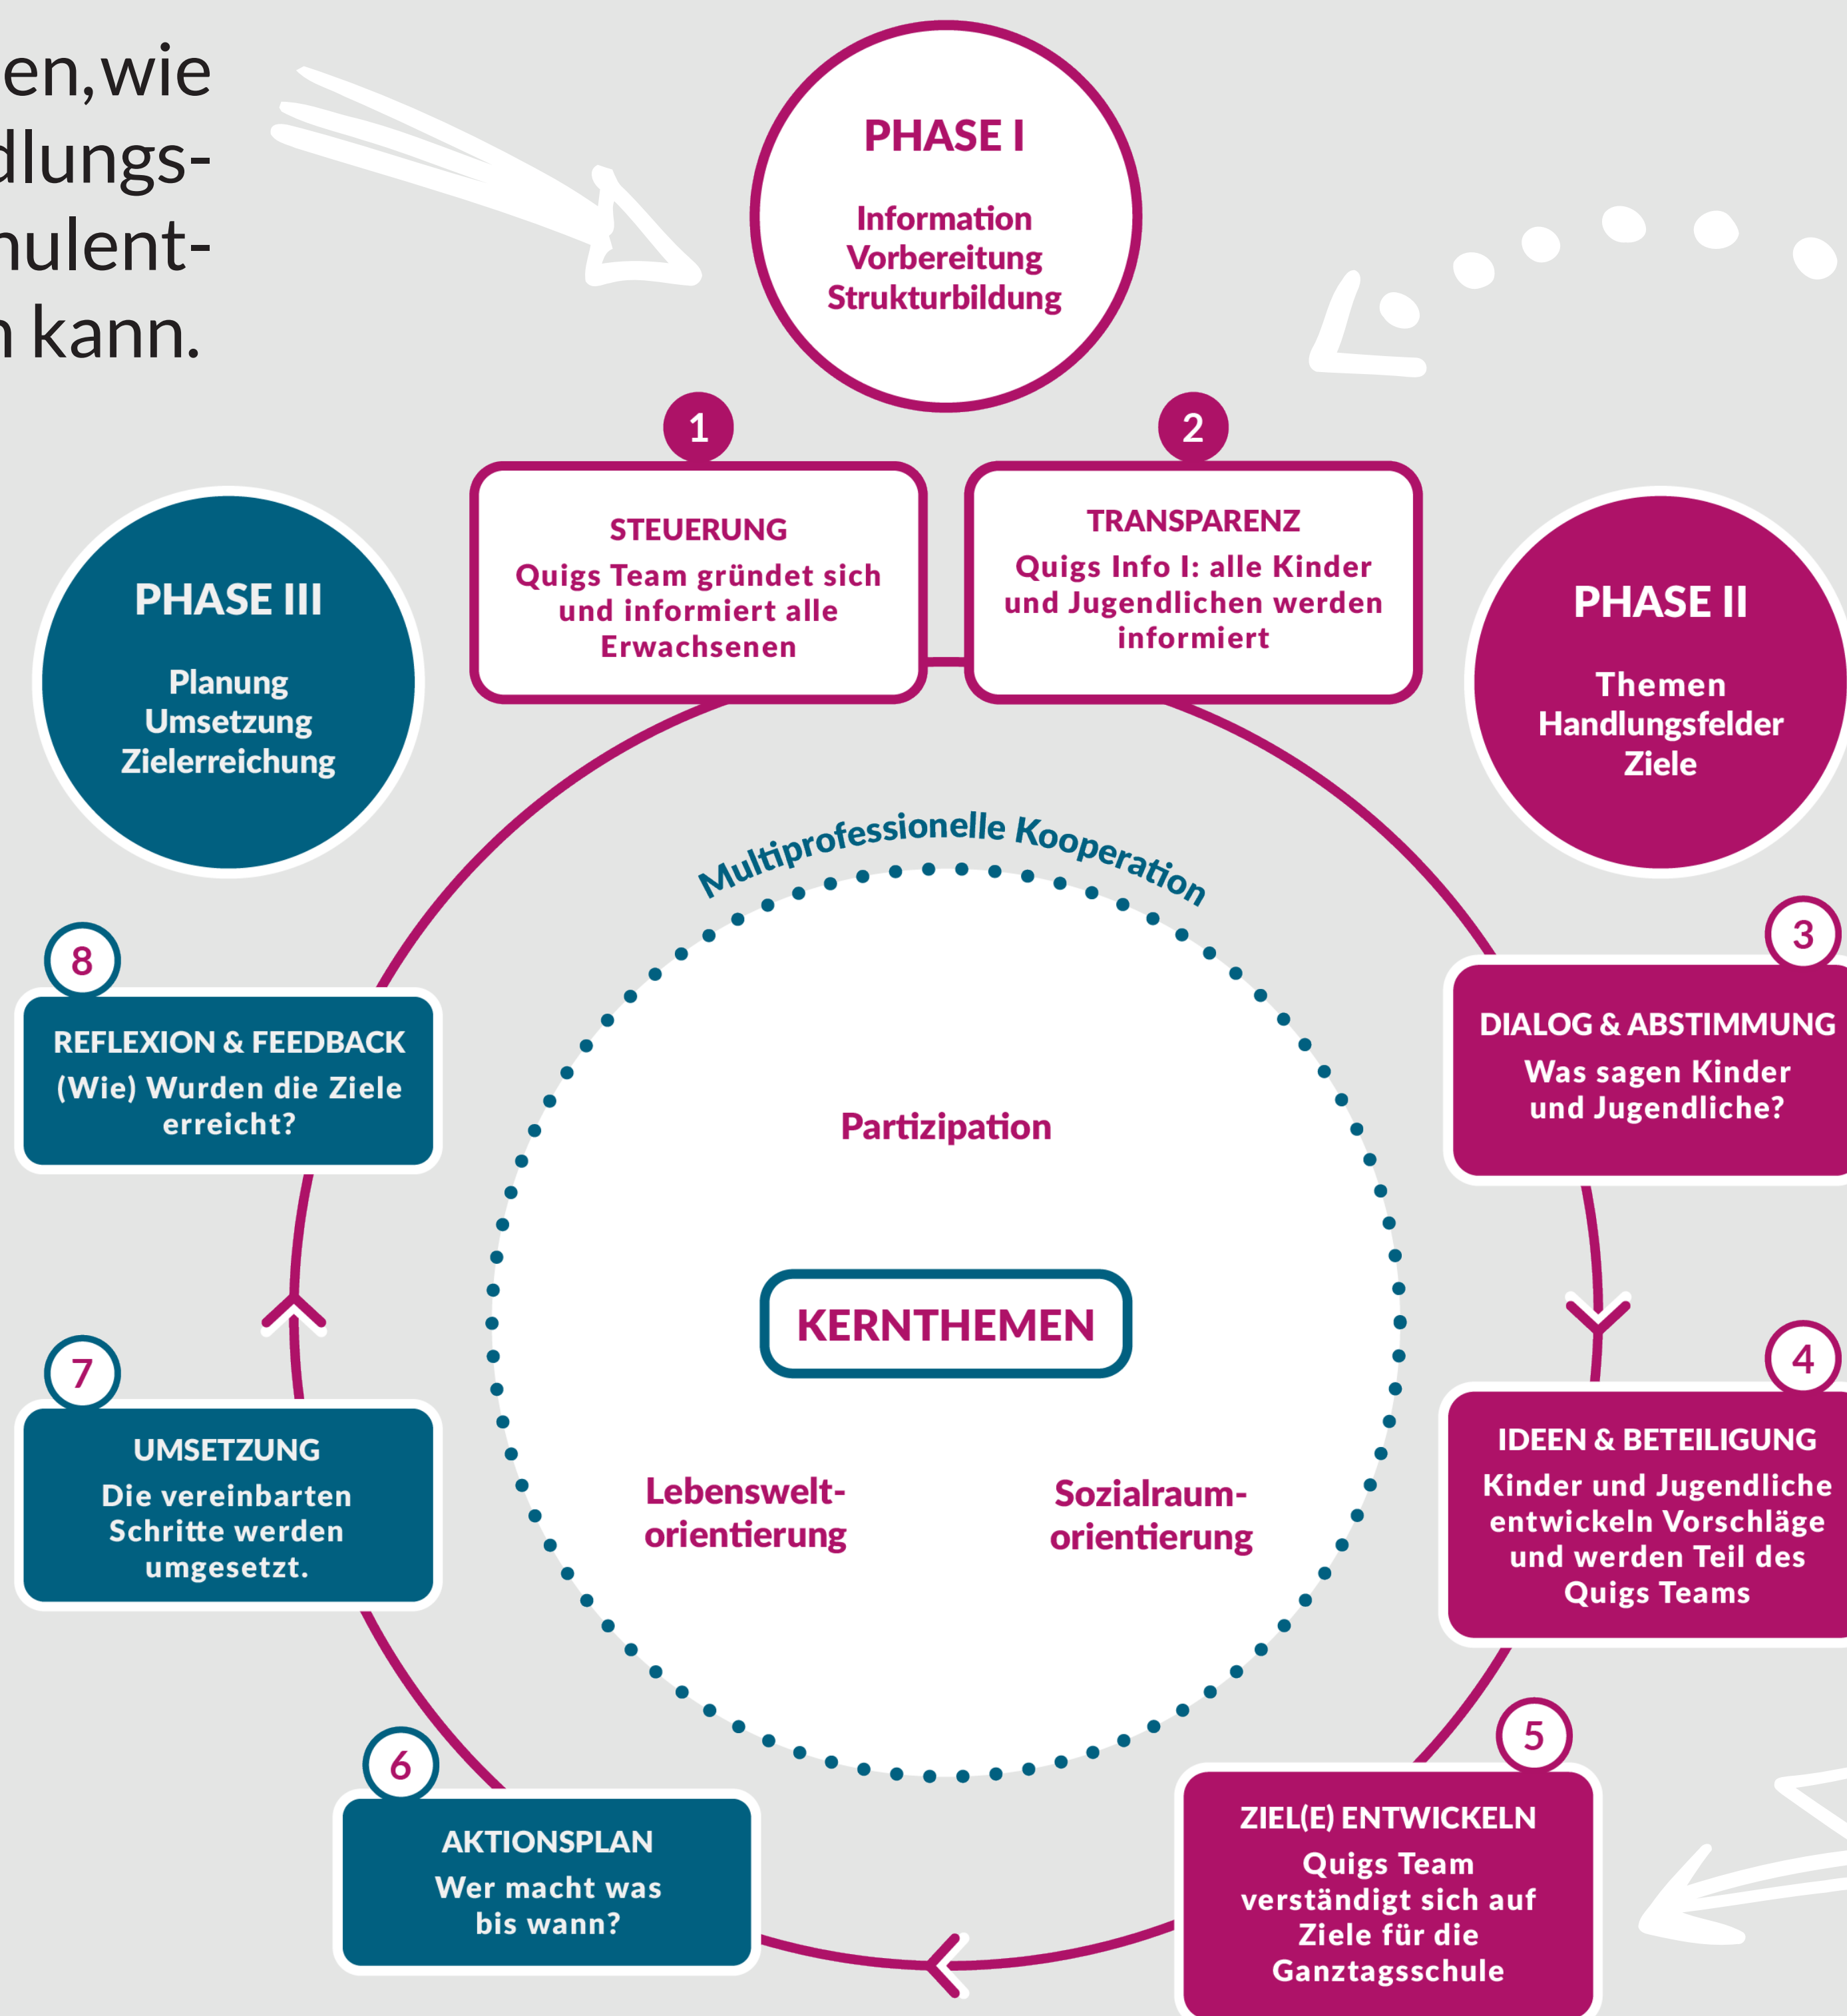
en, wie
dlungs-
nulent-
n kann.

PHASE I

Information
Vorbereitung
Strukturbildung

1

STEUERUNG
Quigs Team gründet sich und informiert alle Erwachsenen

2

TRANSPARENZ
Quigs Info I: alle Kinder und Jugendlichen werden informiert

PHASE III

Planung
Umsetzung
Zielerreichung

PHASE II

Themen
Handlungsfelder
Ziele

Multiprofessionelle Kooperation

8

REFLEXION & FEEDBACK
(Wie) Wurden die Ziele erreicht?

3

DIALOG & ABSTIMMUNG
Was sagen Kinder und Jugendliche?

Partizipation

KERNTHEMEN

7

UMSETZUNG
Die vereinbarten Schritte werden umgesetzt.

4

IDEEN & BETEILIGUNG
Kinder und Jugendliche entwickeln Vorschläge und werden Teil des Quigs Teams

Lebenswelt-orientierung

Sozialraum-orientierung

6

AKTIONSPLAN
Wer macht was bis wann?

5

ZIEL(E) ENTWICKELN
Quigs Team verständigt sich auf Ziele für die Ganztagsschule